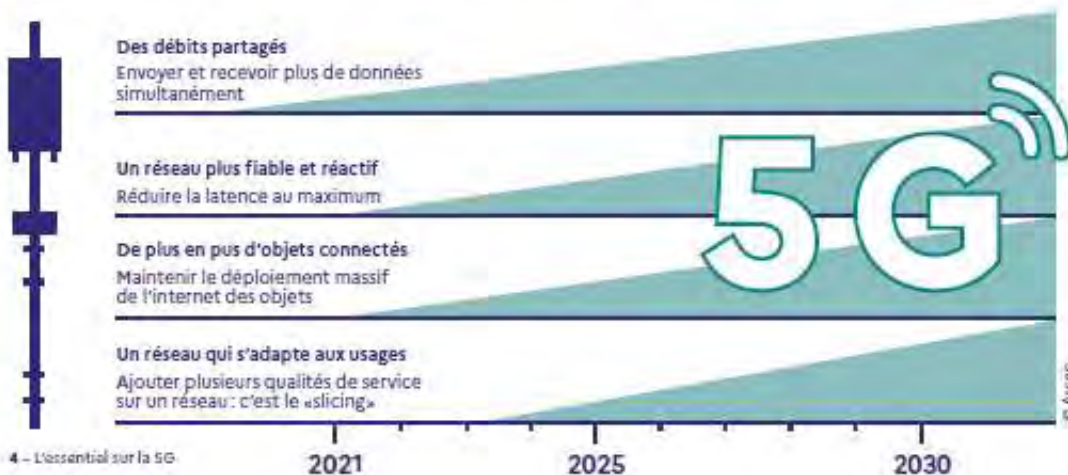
Des débits partagés
Envoyer et recevoir plus de données simultanément

Un réseau plus fiable et réactif
Réduire la latence au maximum

De plus en pus d'objets connectés
Maintenir le déploiement massif de l'internet des objets

Un réseau qui s'adapte aux usages
Ajouter plusieurs qualités de service sur un réseau : c'est le «slicing»

5G

2021
2025
2030

© Arcep

4 – L'essentiel sur la 5G